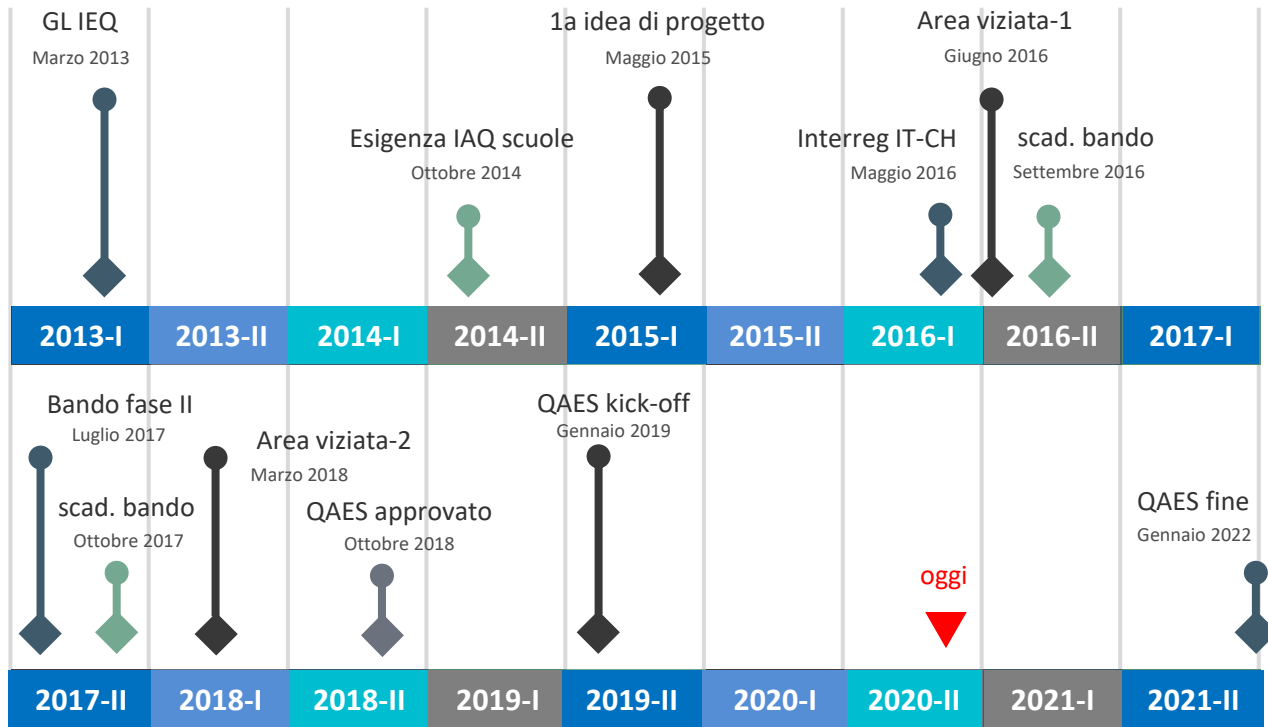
GL IEQ
Marzo 2013

1a idea di progetto
Maggio 2015

Area viziata-1
Giugno 2016

Esigenza IAQ scuole
Ottobre 2014

Interreg IT-CH
Maggio 2016

scad. bando
Settembre 2016

2013-I 2013-II 2014-I 2014-II 2015-I 2015-II 2016-I 2016-II 2017-I

Bando fase II
Luglio 2017

Area viziata-2
Marzo 2018

QAES kick-off
Gennaio 2019

scad. bando
Ottobre 2017

QAES approvato
Ottobre 2018

QAES fine
Gennaio 2022

oggi

2017-II 2018-I 2018-II 2019-I 2019-II 2020-I 2020-II 2021-I 2021-II